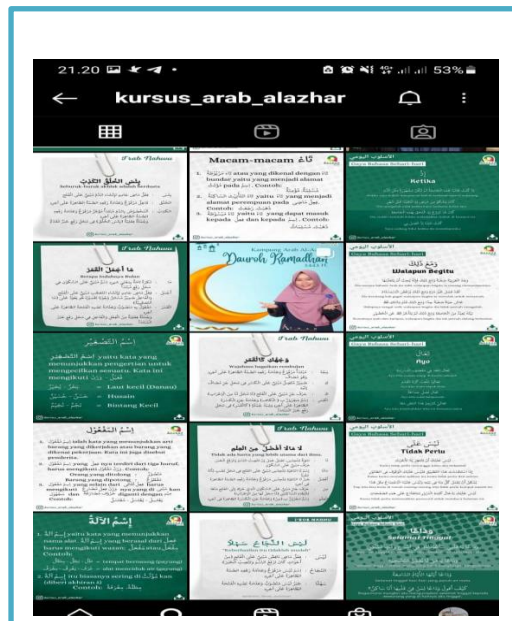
21.20 53%

kursus_arab_alazhar

I'rab Nahwu

Macam-macam تاء

Kampung Arab Al-Azhar
Dauroh Ramadhan

I'rab Nahwu

إسم التصغير
yaitu kata yang menunjukkan pengertian untuk mengecilkan sesuatu. Kata ini mengikuti
Laut kecil (Danau)
Husain
Bintang Kecil

I'rab Nahwu

إسم المفعول

لا دواء أنفع من العلم

ليس عليك
Tidak Perlu

إسم الآلة

I'RAB NAHWU
ليس الخبر كالمعاينة

Walaupun Begitu

Ketika